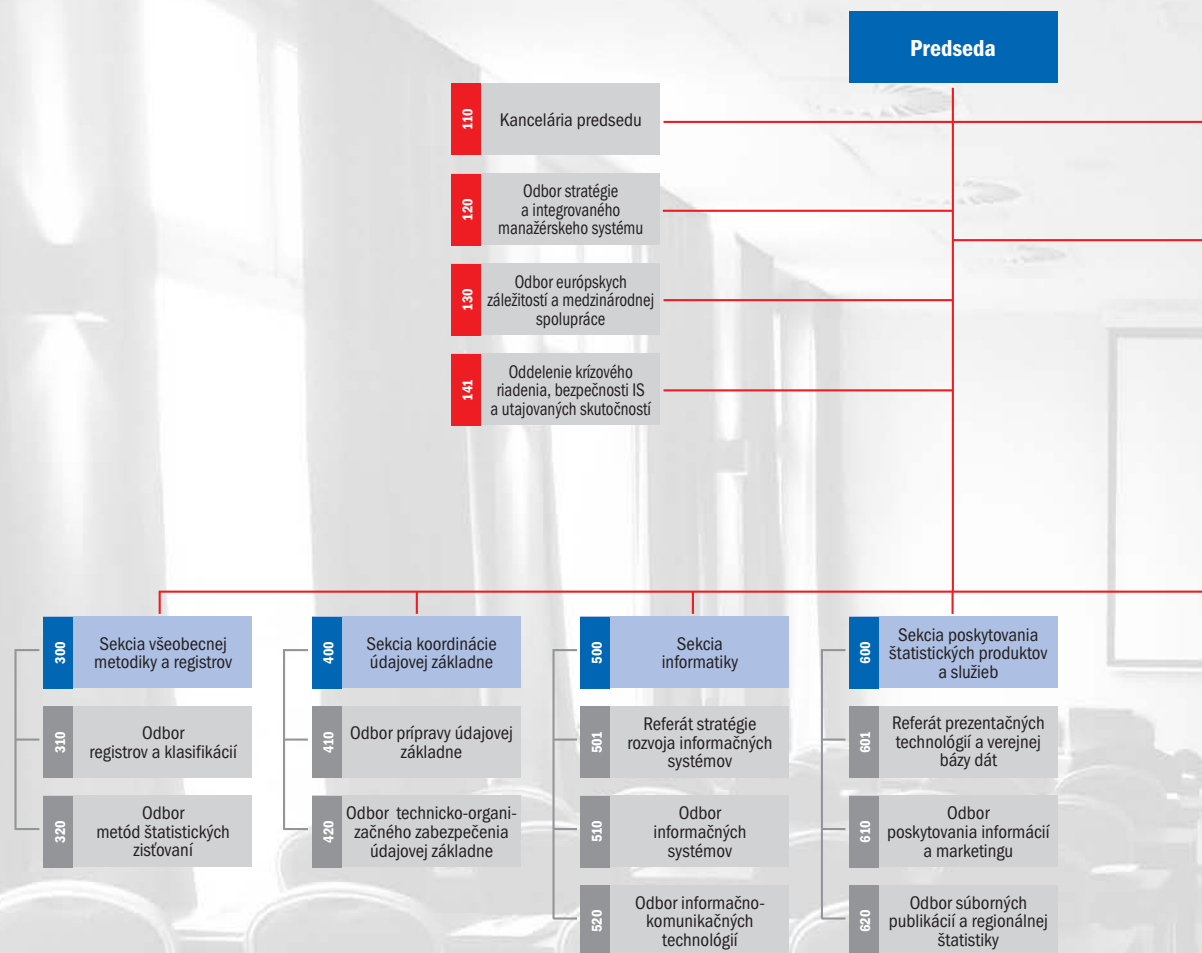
Predseda

110 Kancelária predsedu

120 Odbor stratégie a integrovaného manažérskeho systému

130 Odbor európskych záležitostí a medzinárodnej spolupráce

141 Oddelenie krízového riadenia, bezpečnosti IS a utajovaných skutočností

300 Sekcia všeobecnej metodiky a registrov

310 Odbor registrov a klasifikácií

320 Odbor metód štatistických zisťovaní

400 Sekcia koordinácie údajovej základne

410 Odbor prípravy údajovej základne

420 Odbor technicko-organizačného zabezpečenia údajovej základne

500 Sekcia informatiky

501 Referát stratégie rozvoja informačných systémov

510 Odbor informačných systémov

520 Odbor informačno-komunikačných technológií

600 Sekcia poskytovania štatistických produktov a služieb

601 Referát prezentačných technológií a verejnej bázy dát

610 Odbor poskytovania informácií a marketingu

620 Odbor súborných publikácií a regionálnej štatistiky